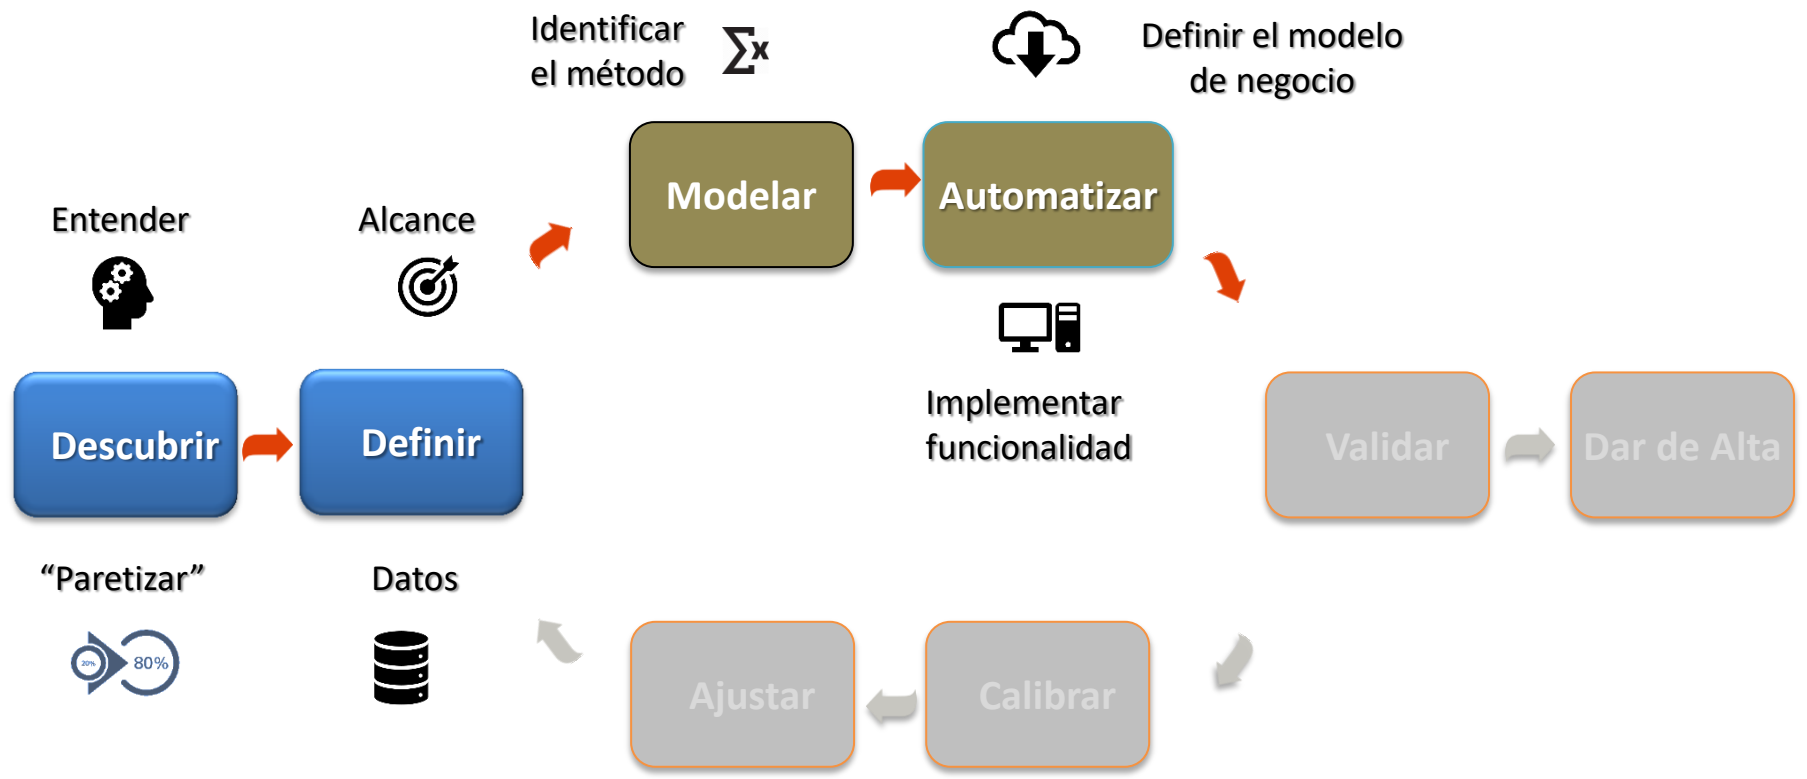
Identificar el método

$\sum x$

Definir el modelo de negocio

Entender

Alcance

Modelar

Automatizar

Implementar funcionalidad

Descubrir

Definir

Validar

Dar de Alta

“Paretizar”

20%

80%

Datos

Ajustar

Calibrar